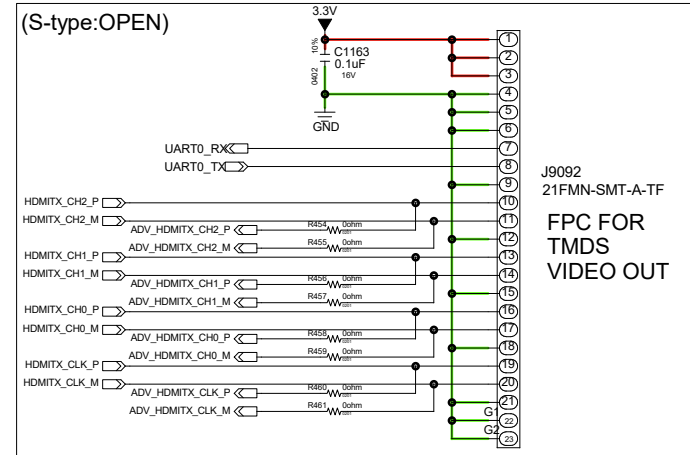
(S-type:OPEN)

3.3V

C1163
0.1uF
16V
10%
0402

GND

UART0_RX
UART0_TX

HDMITX_CH2_P
HDMITX_CH2_M
ADV_HDMITX_CH2_P
ADV_HDMITX_CH2_M
HDMITX_CH1_P
HDMITX_CH1_M
ADV_HDMITX_CH1_P
ADV_HDMITX_CH1_M
HDMITX_CH0_P
HDMITX_CH0_M
ADV_HDMITX_CH0_P
ADV_HDMITX_CH0_M
HDMITX_CLK_P
HDMITX_CLK_M
ADV_HDMITX_CLK_P
ADV_HDMITX_CLK_M

R454 0ohm
R455 0ohm
R456 0ohm
R457 0ohm
R458 0ohm
R459 0ohm
R460 0ohm
R461 0ohm

1
2
3
4
5
6
7
8
9
10
11
12
13
14
15
16
17
18
19
20
21
22
23
G1
G2

J9092
21FMN-SMT-A-TF

FPC FOR
TMDS
VIDEO OUT